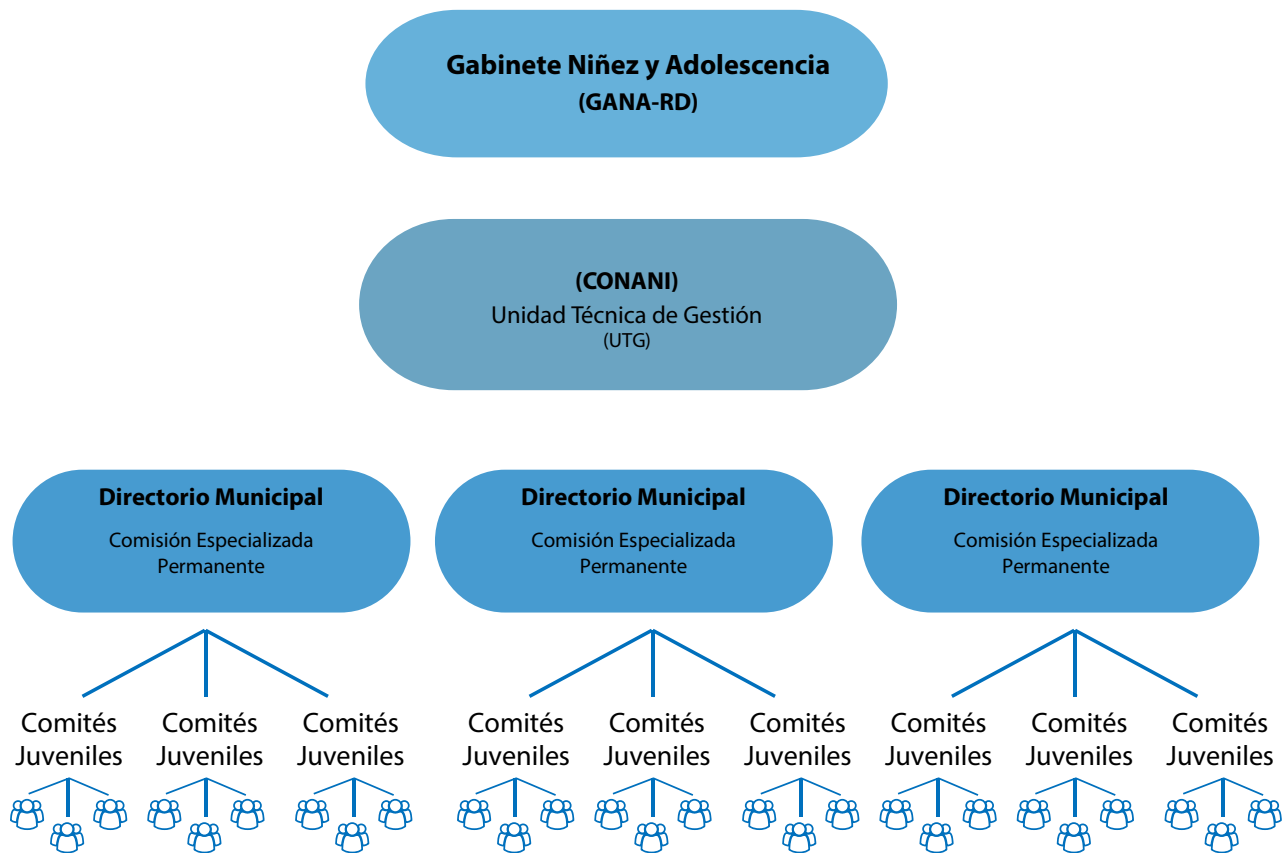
Gabinete Niñez y Adolescencia
(GANA-RD)

(CONANI)
Unidad Técnica de Gestión
(UTG)

Directorio Municipal
Comisión Especializada Permanente

Directorio Municipal
Comisión Especializada Permanente

Directorio Municipal
Comisión Especializada Permanente

Comités Juveniles

Comités Juveniles

Comités Juveniles

Comités Juveniles

Comités Juveniles

Comités Juveniles

Comités Juveniles

Comités Juveniles

Comités Juveniles